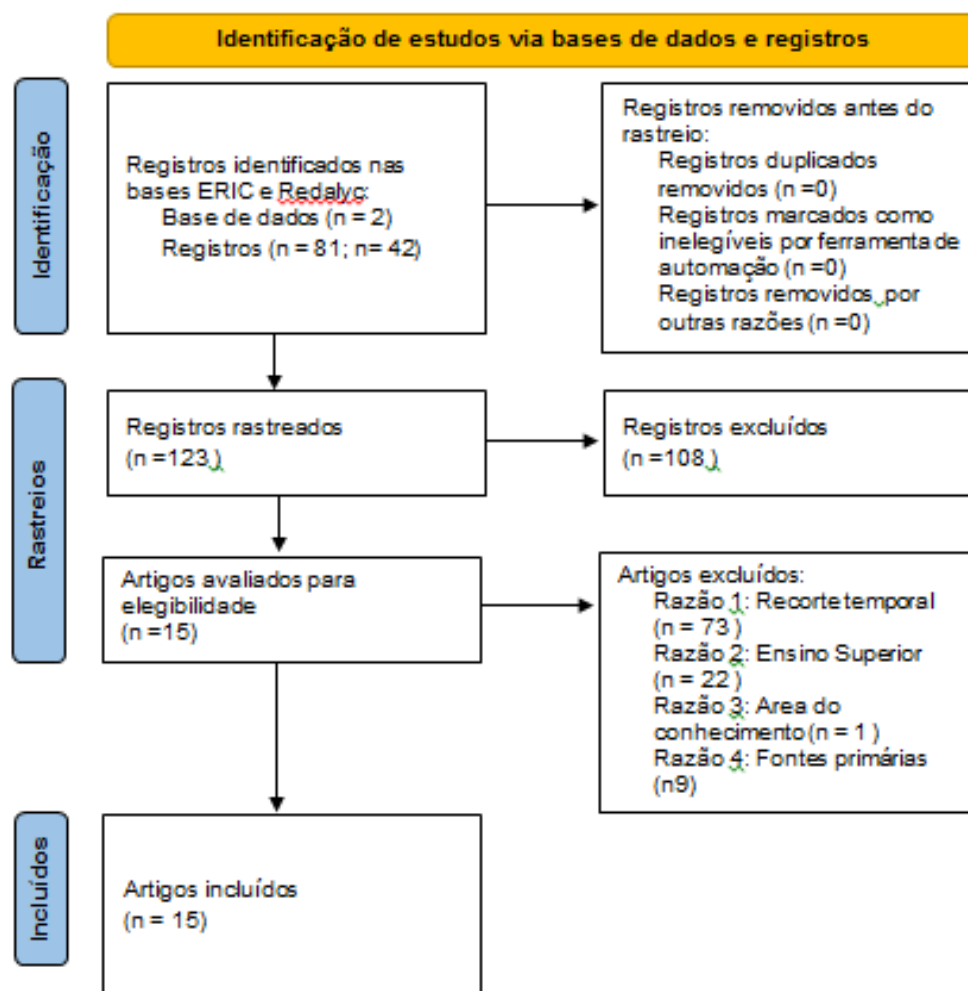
Identificação de estudos via bases de dados e registros

Identificação

Registros identificados nas bases ERIC e Redalyc:
Base de dados (n = 2)
Registros (n = 81; n= 42)

Registros removidos antes do rastreio:
Registros duplicados removidos (n =0)
Registros marcados como inelegíveis por ferramenta de automação (n =0)
Registros removidos por outras razões (n =0)

Rastreios

Registros rastreados
(n =123 )

Registros excluídos
(n =108 )

Artigos avaliados para elegibilidade
(n =15)

Artigos excluídos:
Razão 1: Recorte temporal (n = 73 )
Razão 2: Ensino Superior (n = 22 )
Razão 3: Area do conhecimento (n = 1 )
Razão 4: Fontes primárias (n9)

Incluídos

Artigos incluídos
(n = 15)